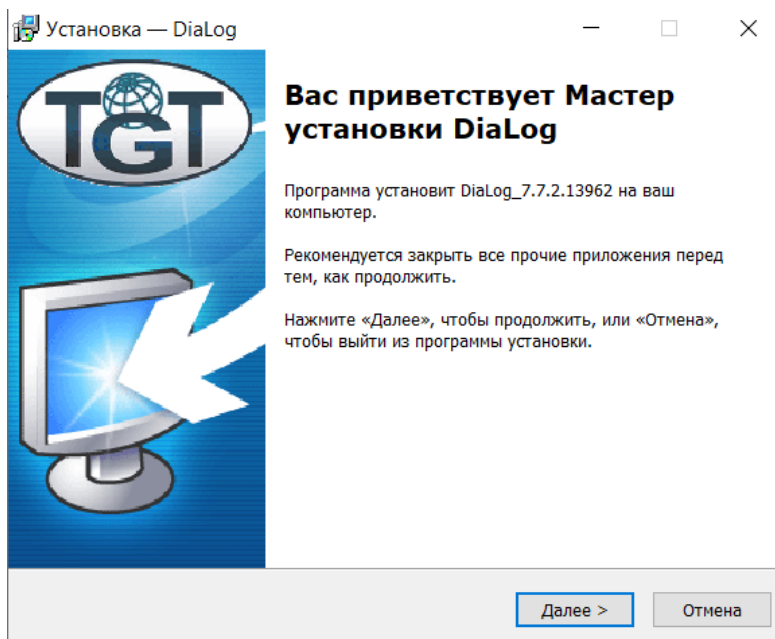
Установка — DiaLog

TGT

Вас приветствует Мастер установки DiaLog

Программа установит DiaLog_7.7.2.13962 на ваш компьютер.

Рекомендуется закрыть все прочие приложения перед тем, как продолжить.

Нажмите «Далее», чтобы продолжить, или «Отмена», чтобы выйти из программы установки.

Далее >

Отмена